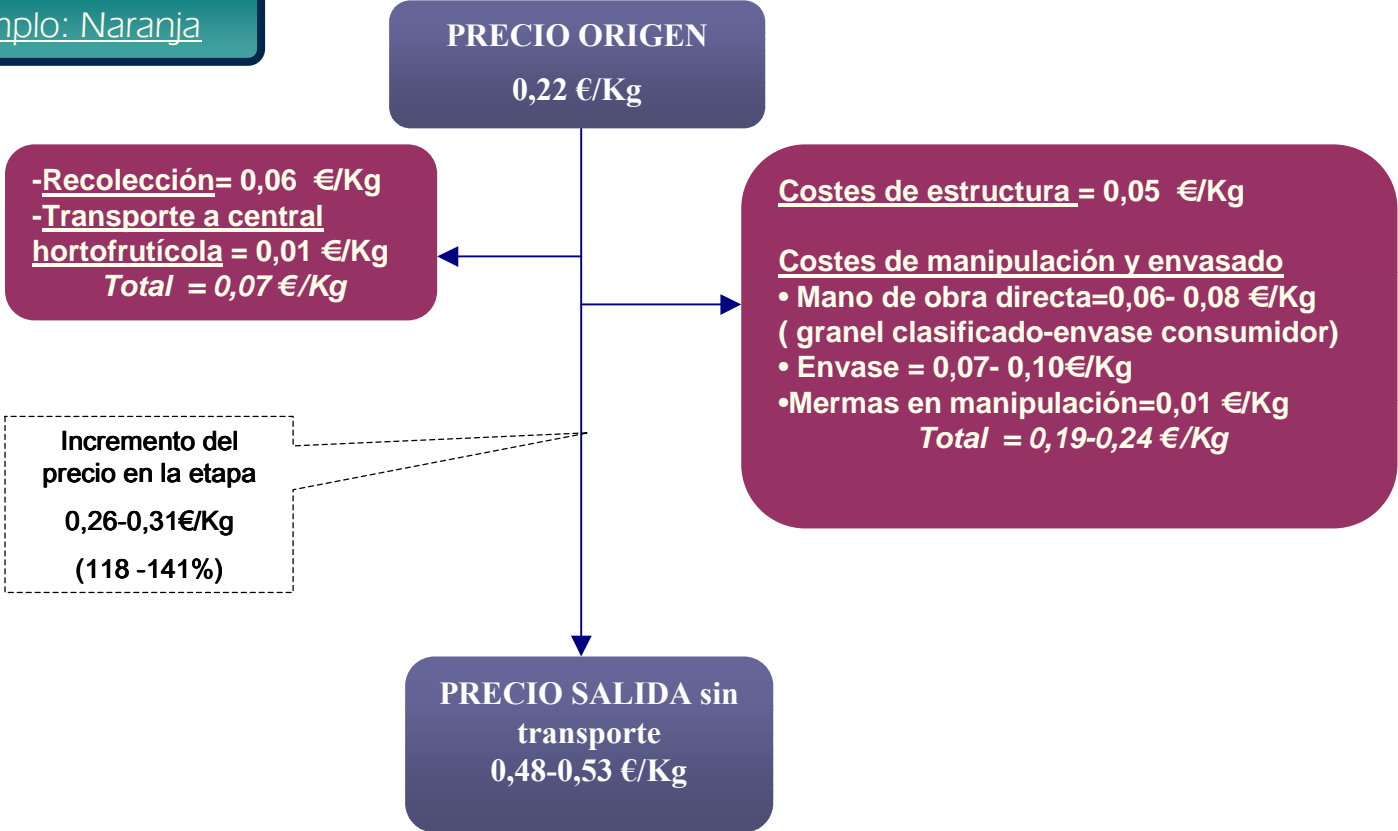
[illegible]mplo: Naranja

PRECIO ORIGEN
0,22 €/Kg

-Recolección= 0,06 €/Kg
-Transporte a central hortofrutícola = 0,01 €/Kg
Total = 0,07 €/Kg

Costes de estructura = 0,05 €/Kg

Costes de manipulación y envasado
• Mano de obra directa=0,06- 0,08 €/Kg ( granel clasificado-envase consumidor)
• Envase = 0,07- 0,10€/Kg
•Mermas en manipulación=0,01 €/Kg
Total = 0,19-0,24 €/Kg

Incremento del precio en la etapa
0,26-0,31€/Kg
(118 -141%)

PRECIO SALIDA sin transporte
0,48-0,53 €/Kg